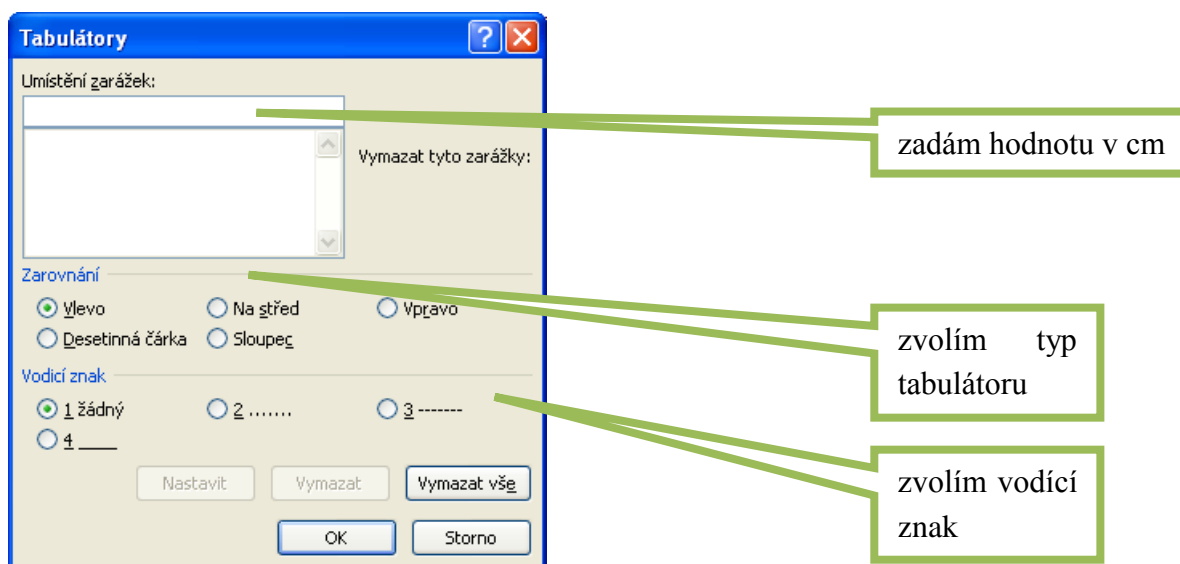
Tabulátory

Umístění zarážek:

Vymazat tyto zarážky:

Zarovnání

Vlevo
Na střed
Vpravo
Desetinná čárka
Sloupec

Vodicí znak

1 žádný
2 .......
3 -------
4 ____

Nastavit
Vymazat
Vymazat vše

OK
Storno

zadám hodnotu v cm

zvolím typ tabulátoru

zvolím vodící znak